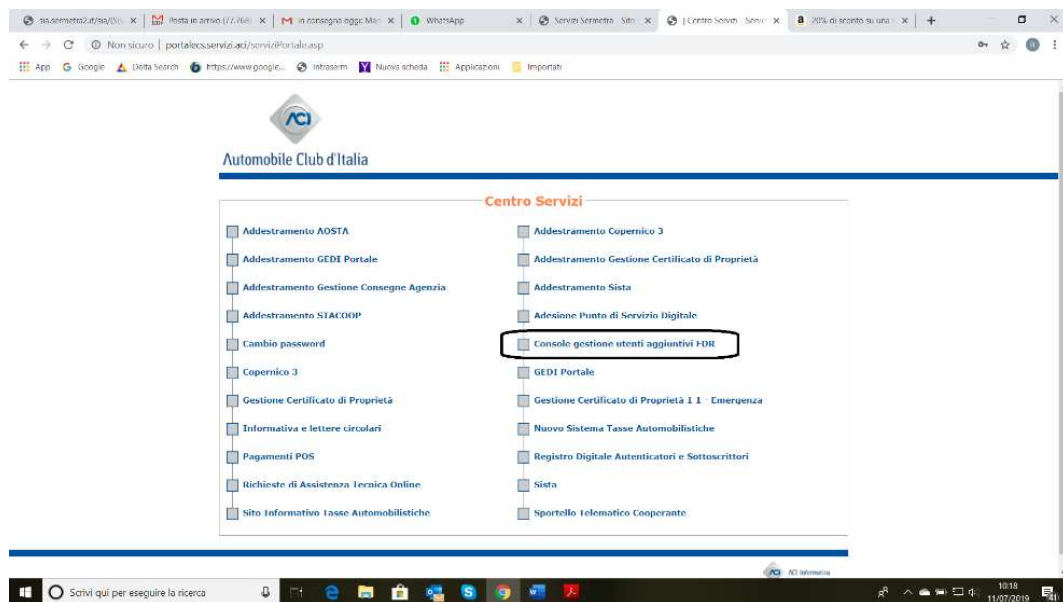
sia.sermetra2.it/sia/Dis × | Posta in arrivo (77.768) × | In consegna oggi: Ma × | WhatsApp × | Servizi Sermetra · Sito × | | Centro Servizi · Servi × | 20% di sconto su una × | +

Non sicuro | portalecs.servizi.aci/serviziPortale.asp

App Google Delta Search https://www.google... Intrasem Nuova scheda Applicazioni Importati

ACI
Automobile Club d'Italia

Centro Servizi

Addestramento AOSTA
Addestramento GEDI Portale
Addestramento Gestione Consegne Agenzia
Addestramento STACOOP
Cambio password
Copernico 3
Gestione Certificato di Proprietà
Informativa e lettere circolari
Pagamenti POS
Richieste di Assistenza Tecnica Online
Sito Informativo Tasse Automobilistiche

Addestramento Copernico 3
Addestramento Gestione Certificato di Proprietà
Addestramento Sista
Adesione Punto di Servizio Digitale
Console gestione utenti aggiuntivi FDR
GEDI Portale
Gestione Certificato di Proprietà 1 1 - Emergenza
Nuovo Sistema Tasse Automobilistiche
Registro Digitale Autenticatori e Sottoscrittori
Sista
Sportello Telematico Cooperante

ACI Informatica

Scrivi qui per eseguire la ricerca

10:18
11/07/2019